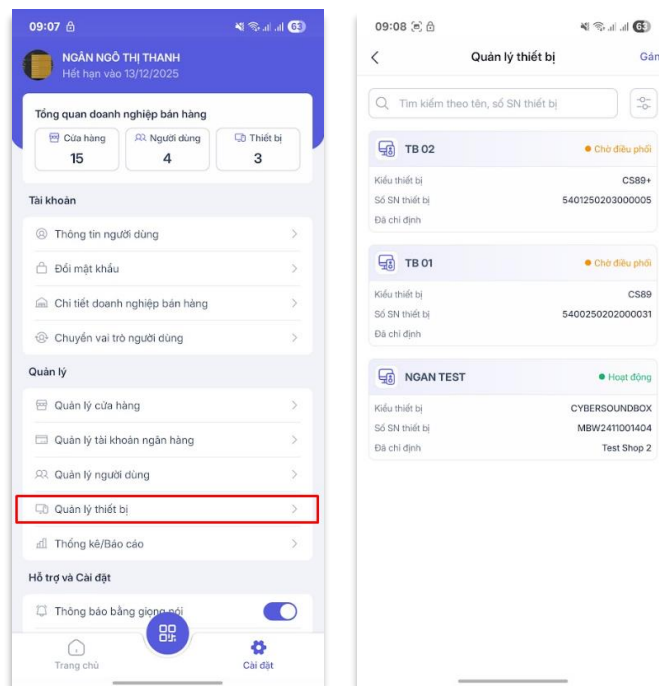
09:07

NGÂN NGÔ THỊ THANH
Hết hạn vào 13/12/2025

Tổng quan doanh nghiệp bán hàng

| Cửa hàng | Người dùng | Thiết bị |
|---|---|---|
| 15 | 4 | 3 |

Tài khoản

Thông tin người dùng

Đổi mật khẩu

Chi tiết doanh nghiệp bán hàng

Chuyển vai trò người dùng

Quản lý

Quản lý cửa hàng

Quản lý tài khoản ngân hàng

Quản lý người dùng

Quản lý thiết bị

Thống kê/Báo cáo

Hỗ trợ và Cài đặt

Thông báo bằng giọng nói

Trang chủ

Cài đặt

09:08

Quản lý thiết bị

Gán

Tìm kiếm theo tên, số SN thiết bị

TB 02
Chờ điều phối
Kiểu thiết bị CS89+
Số SN thiết bị 5401250203000005
Đã chỉ định

TB 01
Chờ điều phối
Kiểu thiết bị CS89
Số SN thiết bị 5400250202000031
Đã chỉ định

NGAN TEST
Hoạt động
Kiểu thiết bị CYBERSOUNDBOX
Số SN thiết bị MBW2411001404
Đã chỉ định Test Shop 2